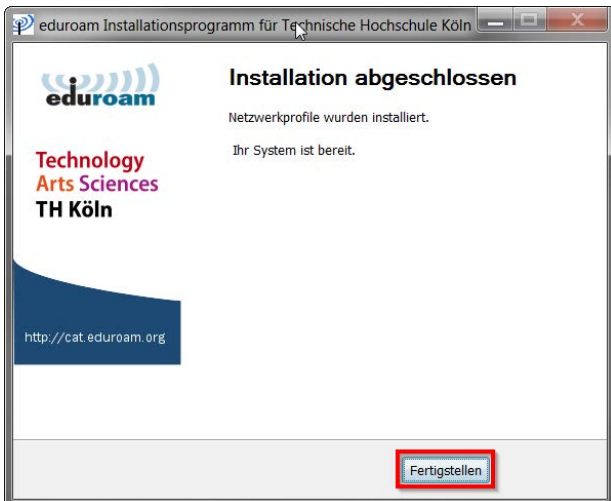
eduroam Installationsprogramm für Technische Hochschule Köln

eduroam

Technology
Arts Sciences
TH Köln

http://cat.eduroam.org

Installation abgeschlossen

Netzwerkprofile wurden installiert.

Ihr System ist bereit.

Fertigstellen